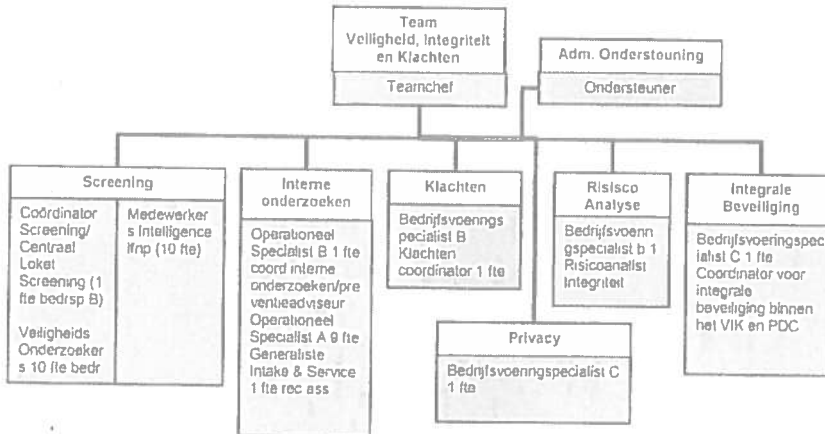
Team
Veiligheid, Integriteit
en Klachten

Teamchef

Adm. Ondersteuning

Ondersteuner

Screening

Coördinator Screening/ Centraal Loket Screening (1 fte bedrsp B)

Veiligheids Onderzoeker s 10 fte bedr

Medewerker s Intelligence ifnp (10 fte)

Interne onderzoeken

Operationeel Specialist B 1 fte coord interne onderzoeken/preventieadviseur Operationeel Specialist A 9 fte Generaliste Intake & Service 1 fte rec ass

Klachten

Bedrijfsvoenings pecialist B Klachten coordinator 1 fte

Risisco Analyse

Bedrijfsvoenn gspecialist b 1 Risicoanalist Integriteit

Privacy

Bedrijfsvoeningspecialist C 1 fte

Integrale Beveiliging

Bedrijfsvoeringspec ialist C 1 fte Coordinator voor integrale beveiliging binnen het VIK en PDC